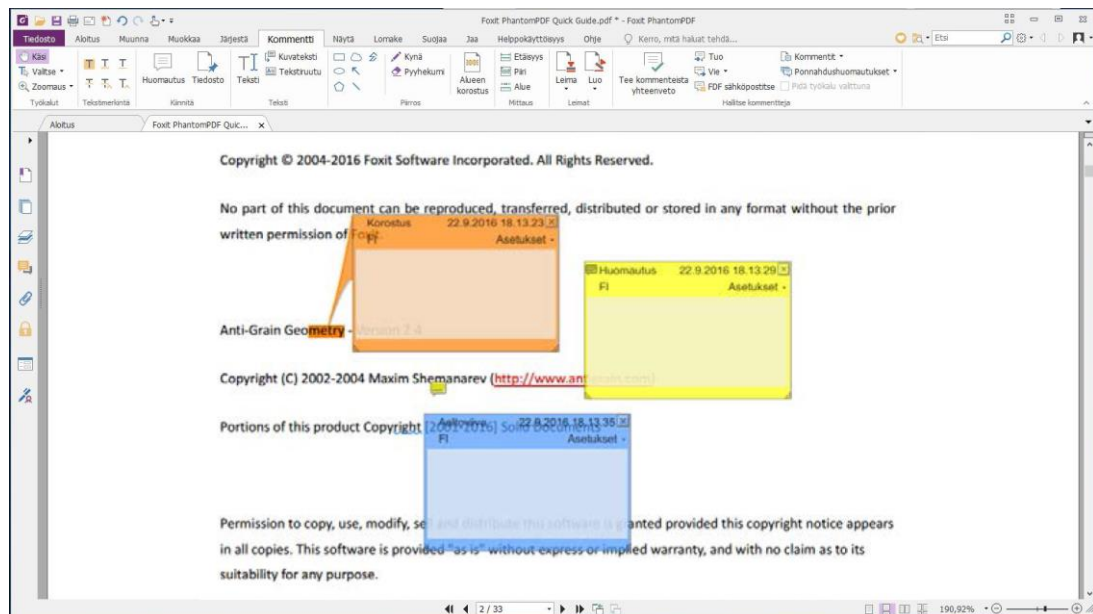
Foxit PhantomPDF Quick Guide.pdf * - Foxit PhantomPDF

Tiedosto Aloitus Muunna Muokkaa Järjestä Kommentti Näytä Lomake Suojaa Jaa Helppokäyttöisyys Ohje Kerro, mitä haluat tehdä... Etsi

Käsi Valitse Zoomaus Työkalut Tekstimerkintä Huomautus Tiedosto Kiinnitä Teksti Kuvateksti Tekstiruutu Teksti Kynä Pyyhekumi Piirros Alueen korostus Etäisyys Piiri Alue Mittaus Leima Luo Leimat Tee kommenteista yhteenveto Tuo Vie FDF sähköpostitse Kommentit Ponnahdushuomautukset Pidä työkalu valittuna Hallitse kommentteja

Aloitus Foxit PhantomPDF Quic... ×

Copyright © 2004-2016 Foxit Software Incorporated. All Rights Reserved.

No part of this document can be reproduced, transferred, distributed or stored in any format without the prior written permission of Foxit.

Korostus 22.9.2016 18.13.23
Fi Asetukset

Huomautus 22.9.2016 18.13.29
Fi Asetukset

Anti-Grain Geometry - Version 2.4

Copyright (C) 2002-2004 Maxim Shemanarev (http://www.antigrain.com)

Portions of this product Copyright [2001-2016] Solid Documents

Aalto 22.9.2016 18.13.35
Fi Asetukset

Permission to copy, use, modify, sell and distribute this software is granted provided this copyright notice appears in all copies. This software is provided "as is" without express or implied warranty, and with no claim as to its suitability for any purpose.

2 / 33

190,92%